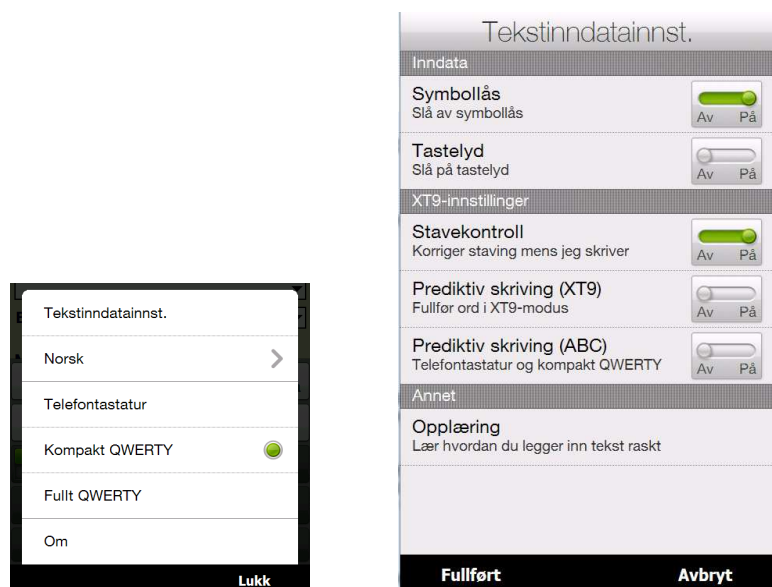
Tekstinndatainnst.

Norsk

Telefontastatur

Kompakt QWERTY

Fullt QWERTY

Om

Lukk

Tekstinndatainnst.

Inndata

Symbollås
Slå av symbollås
Av På

Tastelyd
Slå på tastelyd
Av På

XT9-innstillinger

Stavekontroll
Korriger staving mens jeg skriver
Av På

Prediktiv skriving (XT9)
Fullfør ord i XT9-modus
Av På

Prediktiv skriving (ABC)
Telefontastatur og kompakt QWERTY
Av På

Annet

Opplæring
Lær hvordan du legger inn tekst raskt

Fullført
Avbryt